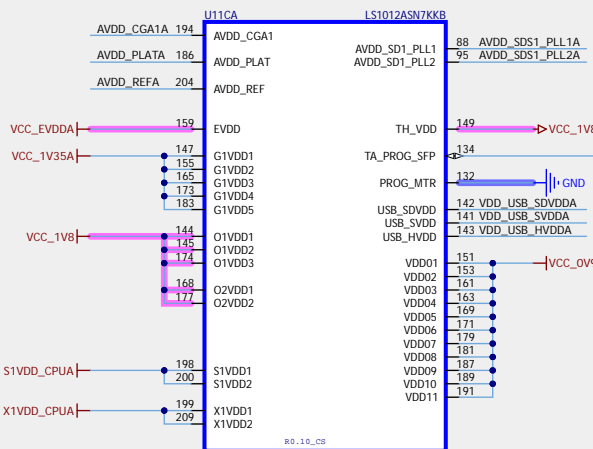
U11CA LS1012ASN7KKB

AVDD_CGA1A 194 AVDD_CGA1
AVDD_PLATA 186 AVDD_PLAT
AVDD_REFA 204 AVDD_REF
VCC_EVDDA 159 EVDD
VCC_1V35A 147 G1VDD1
155 G1VDD2
165 G1VDD3
173 G1VDD4
183 G1VDD5
VCC_1V8 144 O1VDD1
145 O1VDD2
174 O1VDD3
168 O2VDD1
177 O2VDD2
S1VDD_CPUA 198 S1VDD1
200 S1VDD2
X1VDD_CPUA 199 X1VDD1
209 X1VDD2

AVDD_SD1_PLL1 88 AVDD_SDS1_PLL1A
AVDD_SD1_PLL2 95 AVDD_SDS1_PLL2A
TH_VDD 149 VCC_1V8
TA_PROG_SFP 134
PROG_MTR 132 GND
USB_SDVDD 142 VDD_USB_SDVDDA
USB_SVDD 141 VDD_USB_SVDDA
USB_HVDD 143 VDD_USB_HVDDA
VDD01 151 VCC_0V9
VDD02 153
VDD03 161
VDD04 163
VDD05 169
VDD06 171
VDD07 179
VDD08 181
VDD09 187
VDD10 189
VDD11 191

R0.10_CS